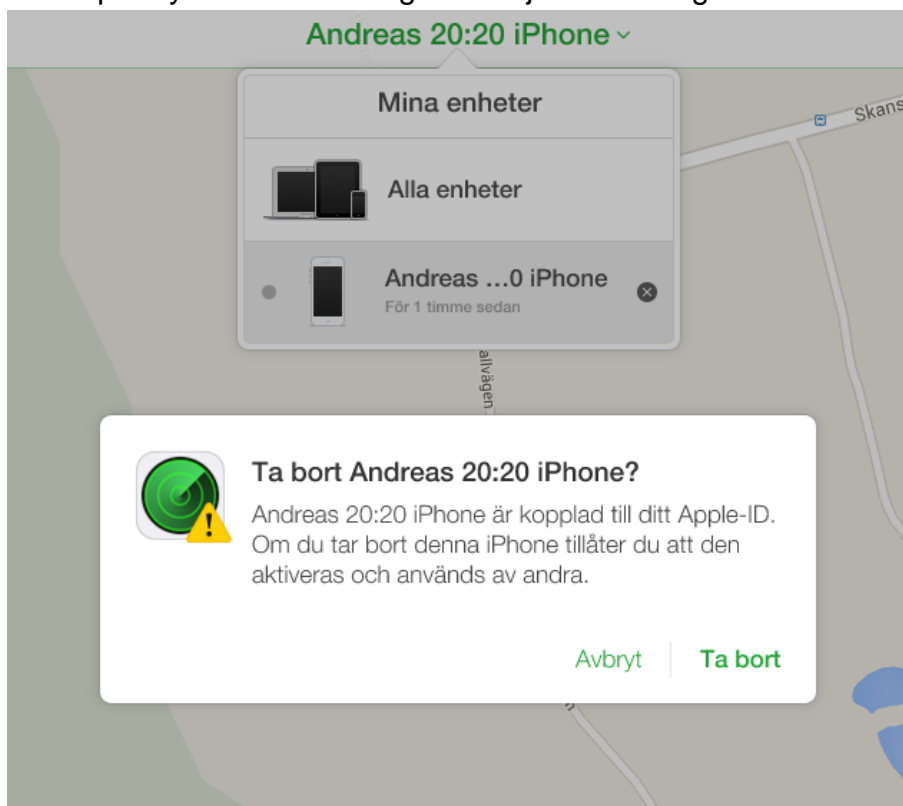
Andreas 20:20 iPhone

Mina enheter

Alla enheter

Andreas …0 iPhone
För 1 timme sedan

Skans

allvägen

Ta bort Andreas 20:20 iPhone?

Andreas 20:20 iPhone är kopplad till ditt Apple-ID. Om du tar bort denna iPhone tillåter du att den aktiveras och används av andra.

Avbryt

Ta bort